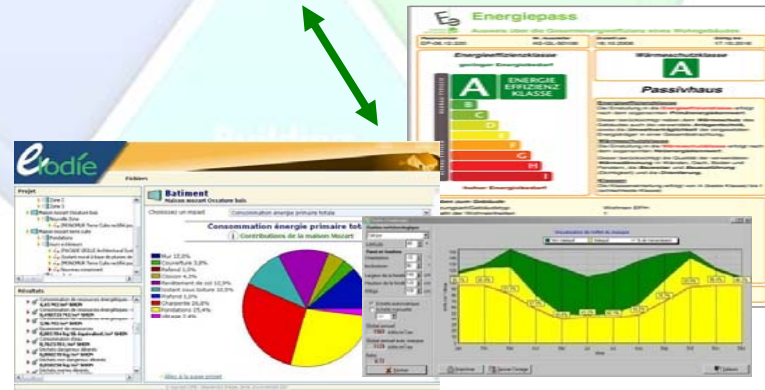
Energiepass

Energieeffizienzklasse

geringer Energiebedarf

A ENERGIE EFFIZIENZ KLASSE

B

C

D

E

F

G

H

I

hoher Energiebedarf

Wärmeschutzklasse

A

Passivhaus

élodie

Fichiers

Projet

Batiment

Maison mozart Occature bois

Choisissez un impact

Consommation énergie primaire totale

Consommation énergie primaire tot

Contributions de la maison Mozart

Mur 12,0%

Couverture 3,8%

Plafond 5,0%

Cloison 4,3%

Revêtement de sol 10,9%

Isolant sous toiture 10,5%

Plafond 5,0%

Charpente 26,8%

Fondations 25,4%

Vitrage 2,4%

Résultats

Imprimer

Copier l'image

Fermer